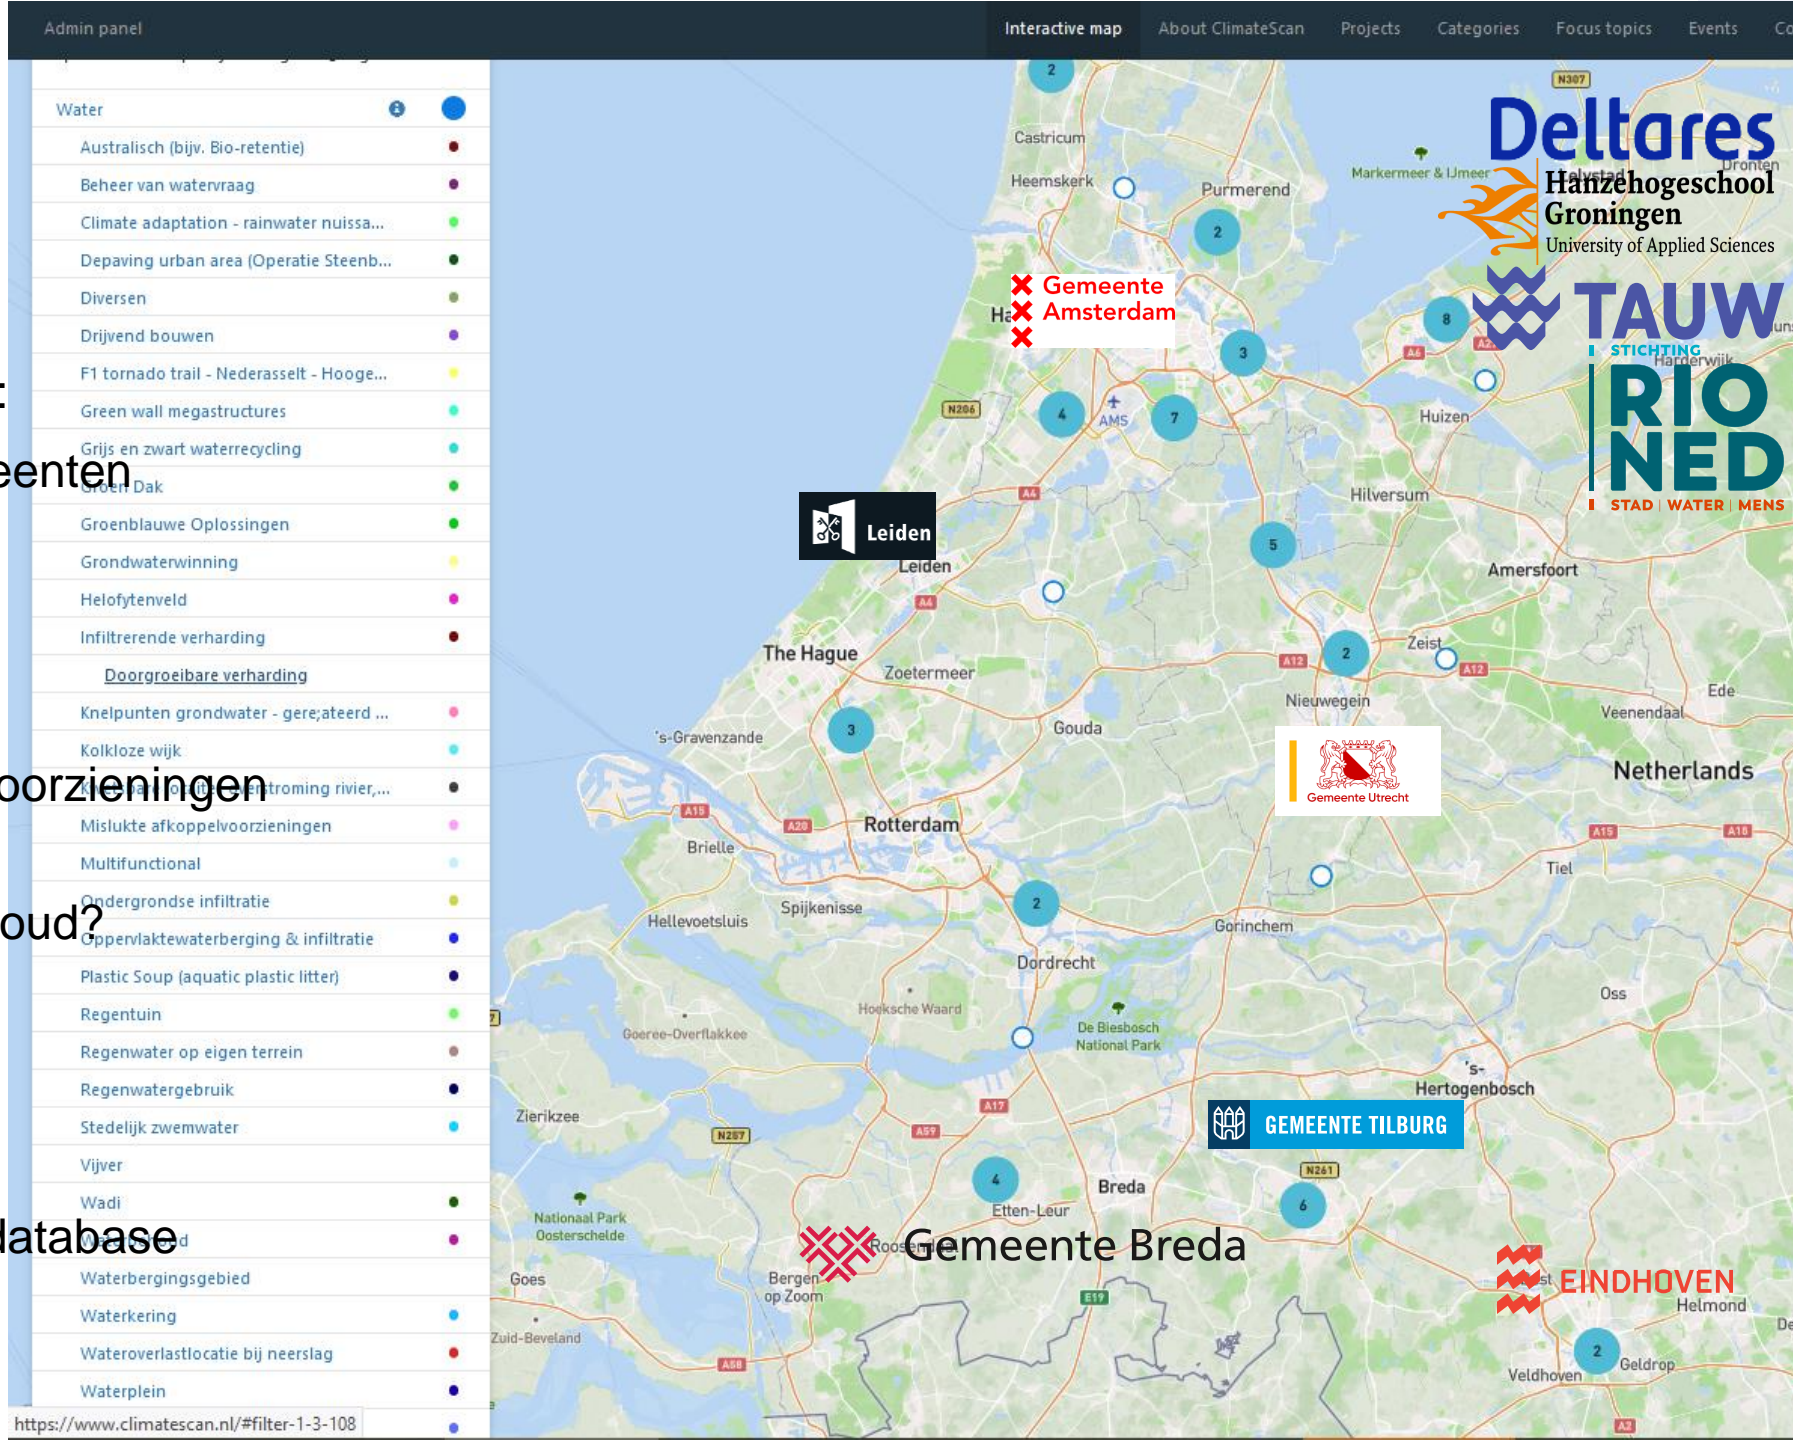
Admin panel

Interactive map | About ClimateScan | Projects | Categories | Focus topics | Events | Co

Water

Australisch (bijv. Bio-retentie)
Beheer van watervraag
Climate adaptation - rainwater nuissa...
Depaving urban area (Operatie Steenb...
Diversen
Drijvend bouwen
F1 tornado trail - Nederasselt - Hooge...
Green wall megastructures
Grijs en zwart waterrecycling
Groen Dak
Groenblauwe Oplossingen
Grondwaterwinning
Helofytenveld
Infiltrerende verharding
Doorgroeibare verharding
Knelpunten grondwater - gere;ateerd ...
Kolkloze wijk
Kwetsbaarheid overstroming rivier,...
Mislukte afkoppelvoorzieningen
Multifunctional
Ondergrondse infiltratie
Oppervlaktewaterberging & infiltratie
Plastic Soup (aquatic plastic litter)
Regentuin
Regenwater op eigen terrein
Regenwatergebruik
Stedelijk zwemwater
Vijver
Wadi
Waterbergingsgebied
Waterkering
Wateroverlastlocatie bij neerslag
Waterplein

https://www.climatescan.nl/#filter-1-3-108

:
eenten
oorzieningen
oud?
database

Castricum
Heemskerk
Purmerend
Markermeer & IJmeer
Lelystad
Dronten
Haarlem
AMS
Huizen
Harderwijk
Hilversum
Leiden
Amersfoort
The Hague
Zoetermeer
Zeist
Nieuwegein
Ede
Veenendaal
's-Gravenzande
Gouda
Netherlands
Rotterdam
Brielle
Tiel
Spijkenisse
Hellevoetsluis
Gorinchem
Dordrecht
Oss
Hoeksche Waard
Goeree-Overflakkee
De Biesbosch National Park
's-Hertogenbosch
Zierikzee
Breda
Etten-Leur
Nationaal Park Oosterschelde
Roosendaal
Goes
Bergen op Zoom
Zuid-Beveland
Helmond
Veldhoven
Geldrop
N307
N206
N257
N261
A4
A6
A12
A15
A16
A17
A20
A58
A59
A2
E19
2 2 3 4 7 8 5 2 3 2 4 6 2

Deltares
Hanzehogeschool Groningen
University of Applied Sciences
TAUW
STICHTING RIONED
STAD | WATER | MENS
Gemeente Amsterdam
Leiden
Gemeente Utrecht
GEMEENTE TILBURG
Gemeente Breda
EINDHOVEN